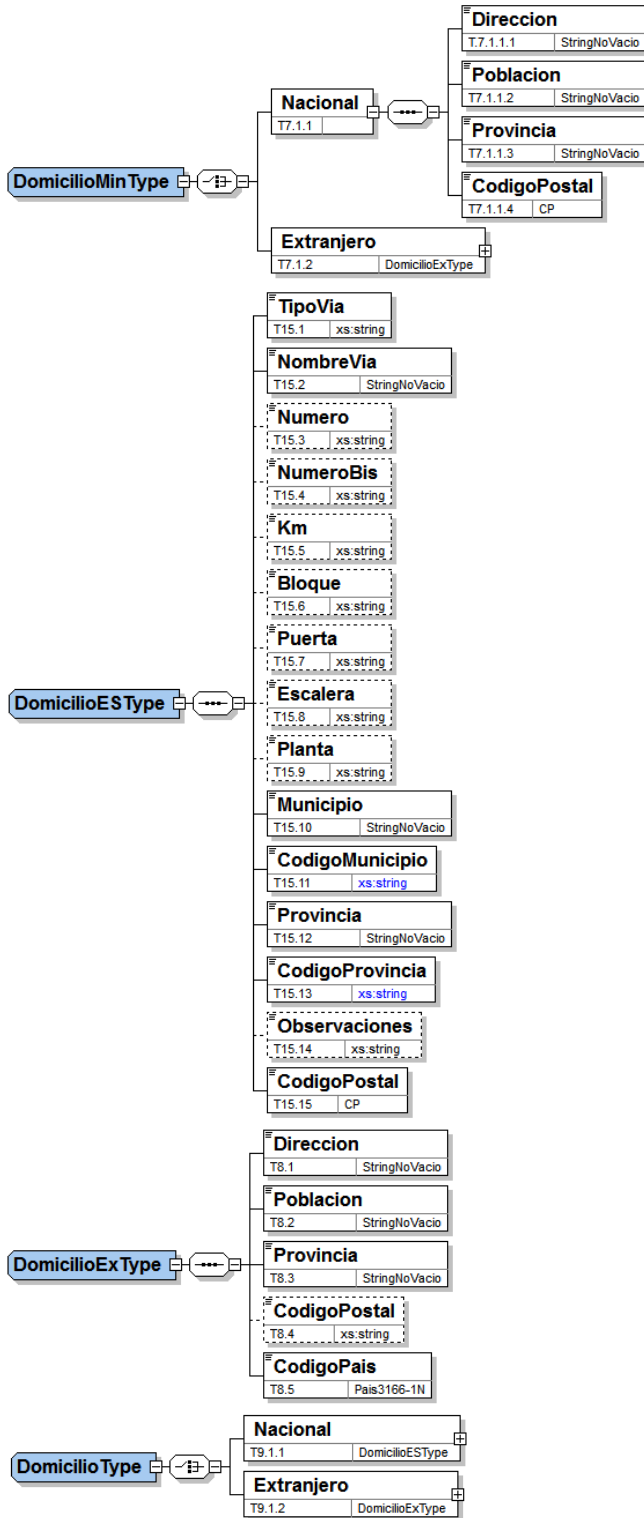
DomicilioMinType

Nacional
T7.1.1

Direccion
T.7.1.1.1 StringNoVacio

Poblacion
T7.1.1.2 StringNoVacio

Provincia
T7.1.1.3 StringNoVacio

CodigoPostal
T7.1.1.4 CP

Extranjero
T7.1.2 DomicilioExType

DomicilioESType

TipoVia
T15.1 xs:string

NombreVia
T15.2 StringNoVacio

Numero
T15.3 xs:string

NumeroBis
T15.4 xs:string

Km
T15.5 xs:string

Bloque
T15.6 xs:string

Puerta
T15.7 xs:string

Escalera
T15.8 xs:string

Planta
T15.9 xs:string

Municipio
T15.10 StringNoVacio

CodigoMunicipio
T15.11 xs:string

Provincia
T15.12 StringNoVacio

CodigoProvincia
T15.13 xs:string

Observaciones
T15.14 xs:string

CodigoPostal
T15.15 CP

DomicilioExType

Direccion
T8.1 StringNoVacio

Poblacion
T8.2 StringNoVacio

Provincia
T8.3 StringNoVacio

CodigoPostal
T8.4 xs:string

CodigoPais
T8.5 Pais3166-1N

DomicilioType

Nacional
T9.1.1 DomicilioESType

Extranjero
T9.1.2 DomicilioExType